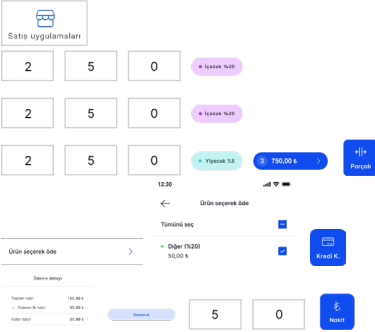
Satış uygulamaları

2
5
0
İçecek %20

2
5
0
İçecek %20

2
5
0
Yiyecek %8
3 750,00 ₺
Parçala

12:30

Ürün seçerek öde

Tümünü seç

Diğer (%20)
50,00 ₺

Kredi K.

Ürün seçerek öde

Ödeme detayı

Toplam tutar 150,00 ₺
Ödenen ilk tutar 50,00 ₺
Kalan tutar 50,00 ₺

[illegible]

5
0

Nakit